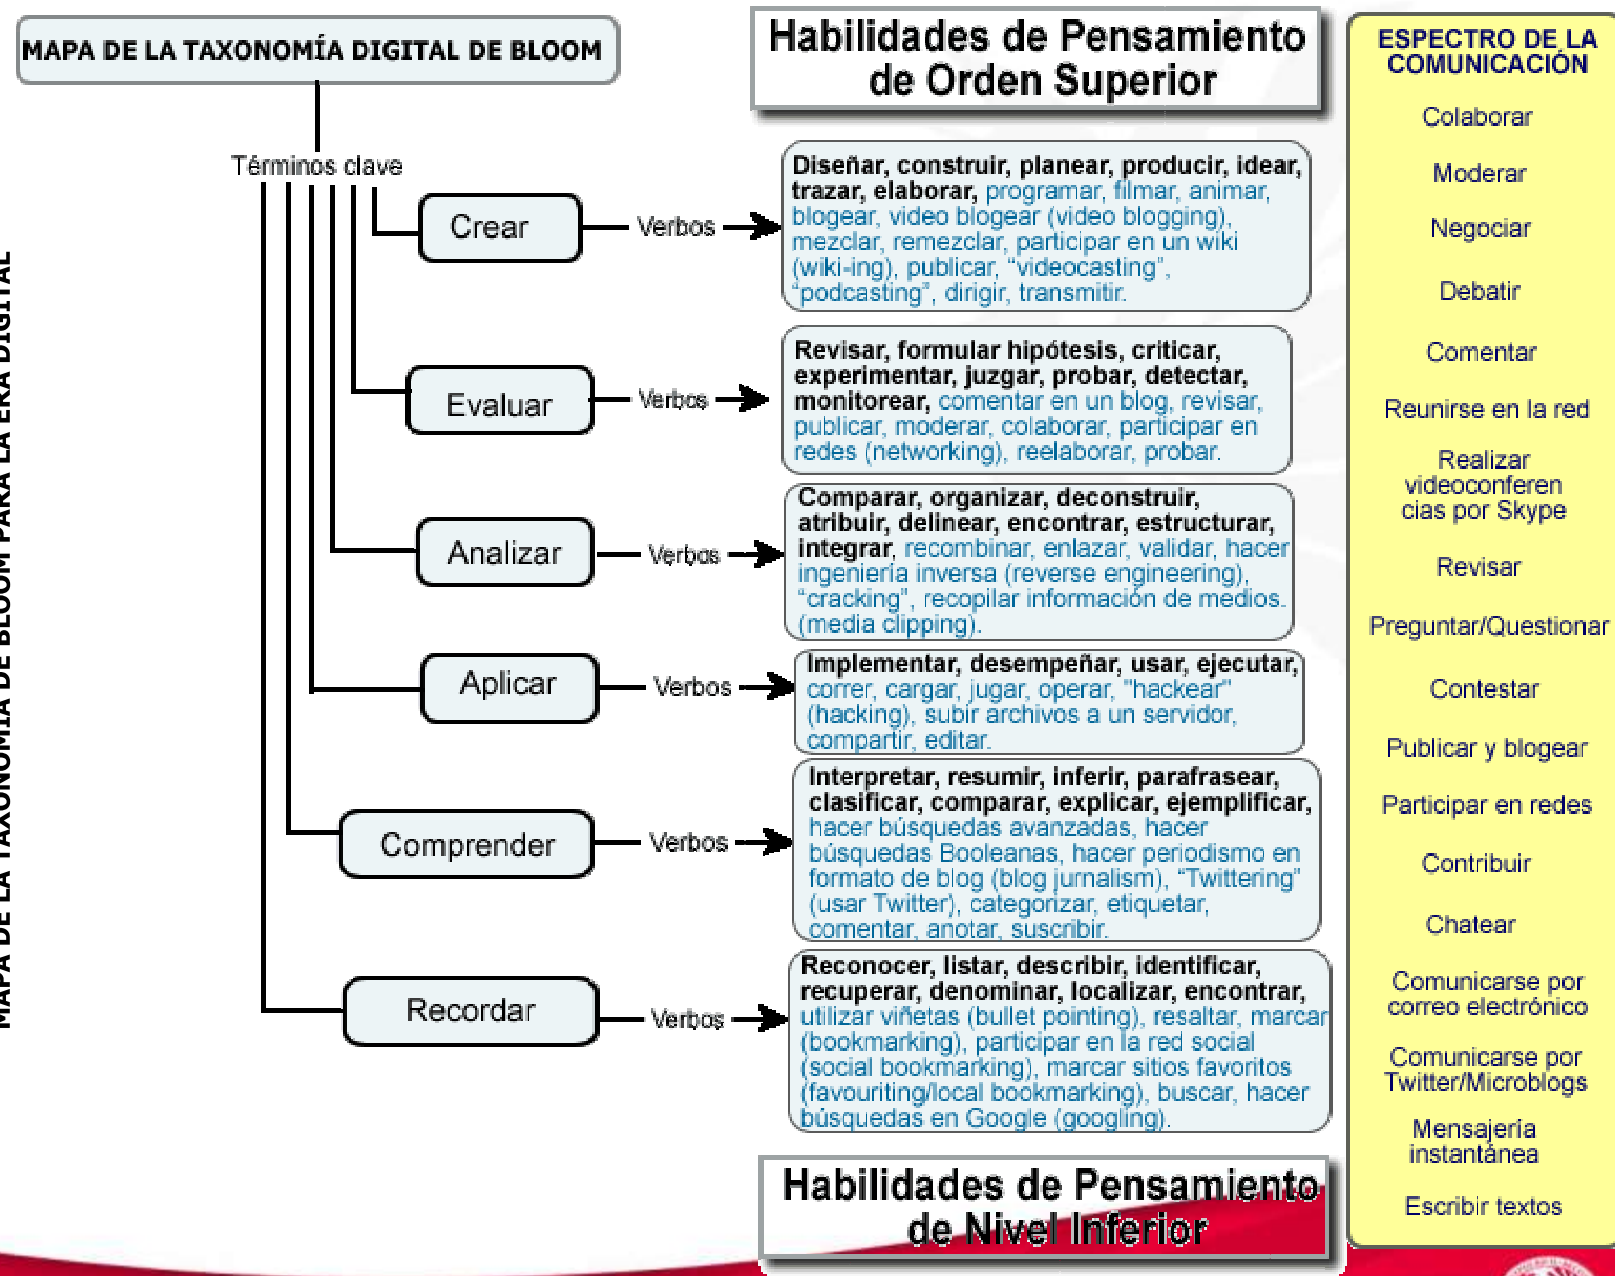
MAPA DE LA TAXONOMÍA DIGITAL DE BLOOM

Términos clave

Crear
Verbos
Diseñar, construir, planear, producir, idear, trazar, elaborar, programar, filmar, animar, blogear, video blogear (video blogging), mezclar, remezclar, participar en un wiki (wiki-ing), publicar, "videocasting", "podcasting", dirigir, transmitir.

Evaluar
Verbos
Revisar, formular hipótesis, criticar, experimentar, juzgar, probar, detectar, monitorear, comentar en un blog, revisar, publicar, moderar, colaborar, participar en redes (networking), reelaborar, probar.

Analizar
Verbos
Comparar, organizar, deconstruir, atribuir, delinear, encontrar, estructurar, integrar, recombinar, enlazar, validar, hacer ingeniería inversa (reverse engineering), "cracking", recopilar información de medios. (media clipping).

Aplicar
Verbos
Implementar, desempeñar, usar, ejecutar, correr, cargar, jugar, operar, "hackear" (hacking), subir archivos a un servidor, compartir, editar.

Comprender
Verbos
Interpretar, resumir, inferir, parafrasear, clasificar, comparar, explicar, ejemplificar, hacer búsquedas avanzadas, hacer búsquedas Booleanas, hacer periodismo en formato de blog (blog jurnalism), "Twittering" (usar Twitter), categorizar, etiquetar, comentar, anotar, suscribir.

Recordar
Verbos
Reconocer, listar, describir, identificar, recuperar, denominar, localizar, encontrar, utilizar viñetas (bullet pointing), resaltar, marcar (bookmarking), participar en la red social (social bookmarking), marcar sitios favoritos (favouriting/local bookmarking), buscar, hacer búsquedas en Google (googling).

Habilidades de Pensamiento de Orden Superior

Habilidades de Pensamiento de Nivel Inferior

MAPA DE LA TAXONOMÍA DE BLOOM PARA LA ERA DIGITAL

ESPECTRO DE LA COMUNICACIÓN
Colaborar
Moderar
Negociar
Debatir
Comentar
Reunirse en la red
Realizar videoconferencias por Skype
Revisar
Preguntar/Questionar
Contestar
Publicar y blogear
Participar en redes
Contribuir
Chatear
Comunicarse por correo electrónico
Comunicarse por Twitter/Microblogs
Mensajería instantánea
Escribir textos